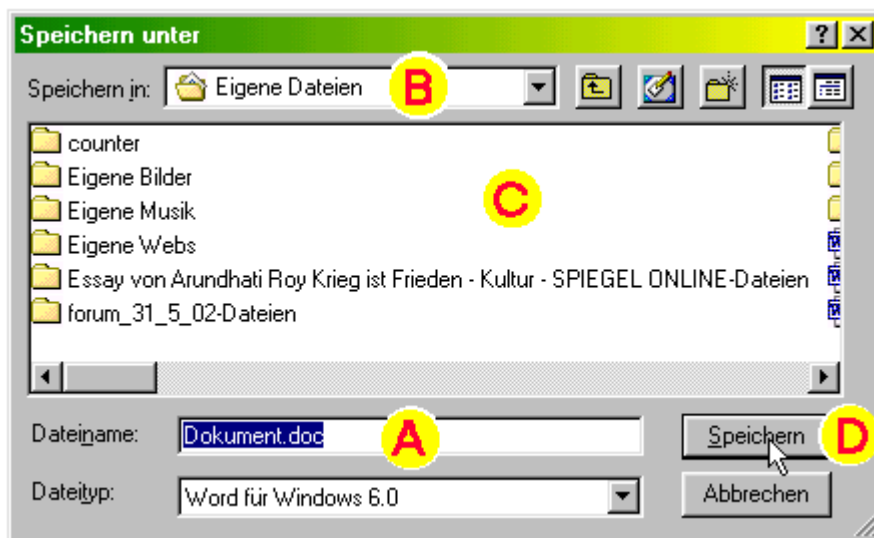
Speichern unter

?

Speichern in: Eigene Dateien

B

counter
Eigene Bilder
Eigene Musik
Eigene Webs
Essay von Arundhati Roy Krieg ist Frieden - Kultur - SPIEGEL ONLINE-Dateien
forum_31_5_02-Dateien

C

Dateiname: Dokument.doc

A

Speichern

D

Dateityp: Word für Windows 6.0

Abbrechen